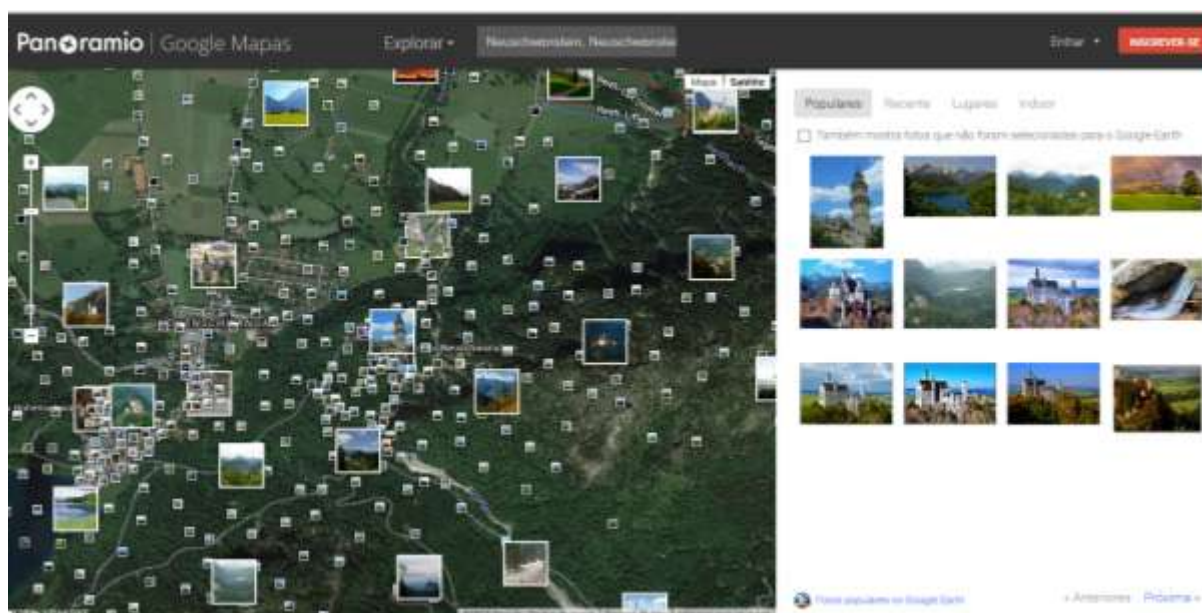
Panoramio | Google Mapas

Explorar ▾

Neuschwanstein, Neuschwanstein

Entrar ▾

INSCREVER-SE

Mapa | Satélite

Populares | Recente | Lugares | Indoor

Também mostra fotos que não foram selecionadas para o Google Earth

Fotos populares no Google Earth

« Anteriores | Próxima »